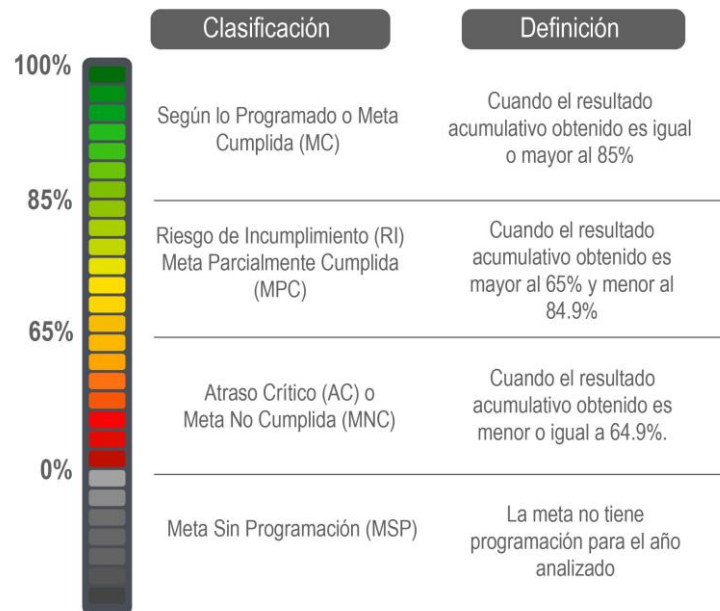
| | Clasificación | Definición |
|---|---|---|
| 100% | Según lo Programado o Meta Cumplida (MC) | Cuando el resultado acumulativo obtenido es igual o mayor al 85% |
| 85% | Riesgo de Incumplimiento (RI) Meta Parcialmente Cumplida (MPC) | Cuando el resultado acumulativo obtenido es mayor al 65% y menor al 84.9% |
| 65% | Atraso Crítico (AC) o Meta No Cumplida (MNC) | Cuando el resultado acumulativo obtenido es menor o igual a 64.9%. |
| 0% | Meta Sin Programación (MSP) | La meta no tiene programación para el año analizado |